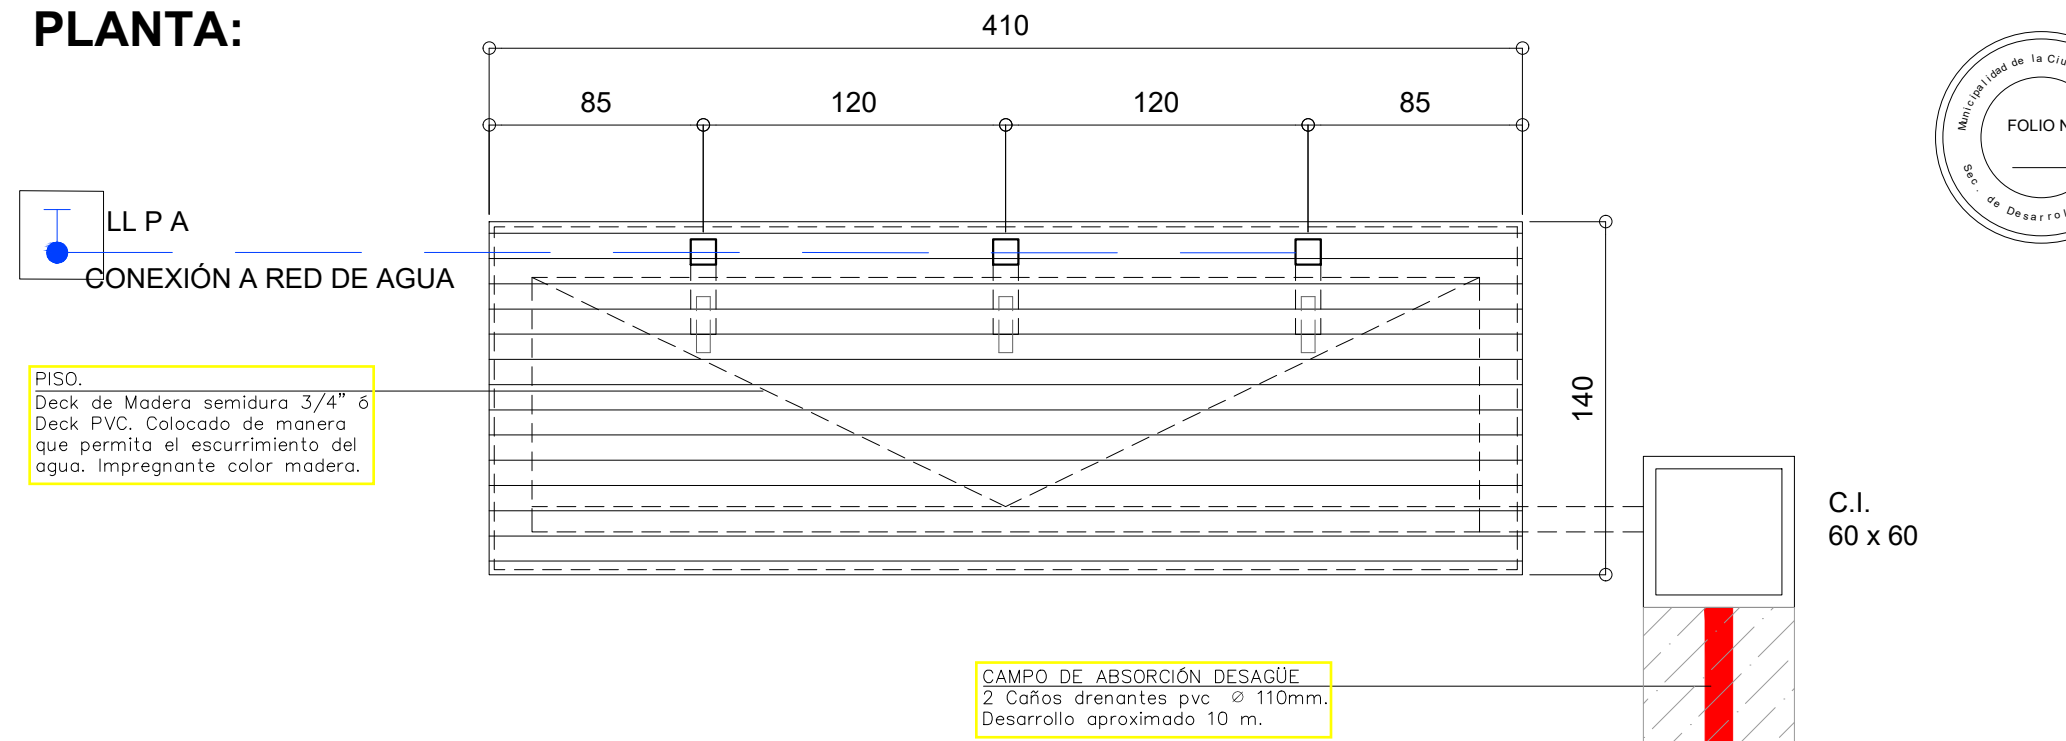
PLANTA:

410

85

120

120

85

LL P A

CONEXIÓN A RED DE AGUA

PISO.
Deck de Madera semidura 3/4" ó Deck PVC. Colocado de manera que permita el escurrimiento del agua. Impregnante color madera.

140

C.I.
60 x 60

CAMPO DE ABSORCIÓN DESAGÜE
2 Caños drenantes pvc ⌀ 110mm.
Desarrollo aproximado 10 m.

Municipalidad de la Ciu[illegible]
FOLIO N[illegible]
Sec. de Desarrol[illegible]